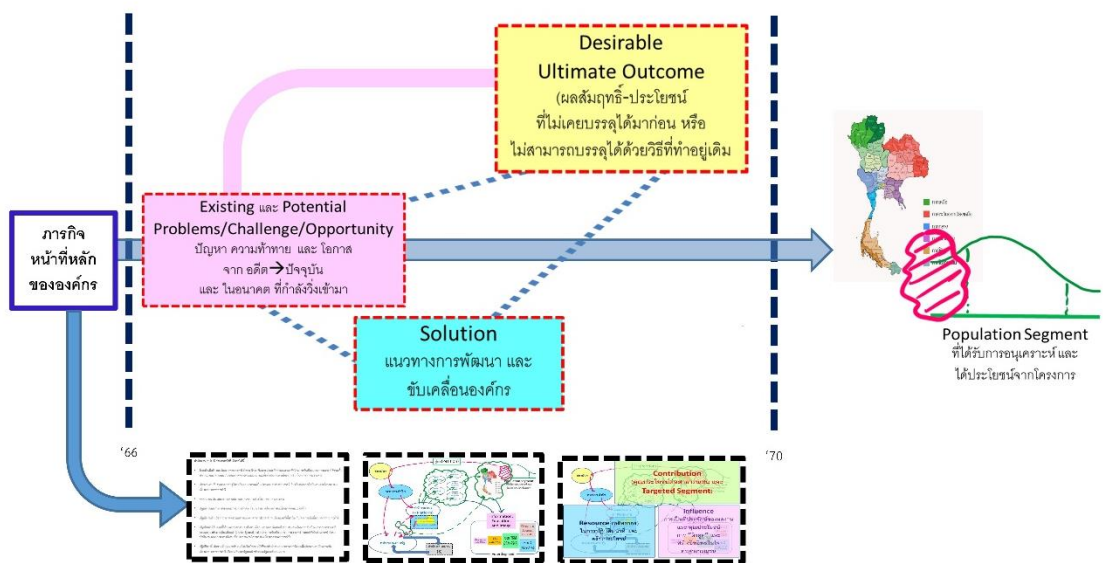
Desirable
Ultimate Outcome
(ผลสัมฤทธิ์-ประโยชน์
ที่ไม่เคยบรรลุได้มาก่อน หรือ
ไม่สามารถบรรลุได้ด้วยวิธีที่ทำอยู่เดิม

ภารกิจ
หน้าที่หลัก
ขององค์กร

Existing และ Potential
Problems/Challenge/Opportunity
ปัญหา ความท้าทาย และ โอกาส
จาก อดีต → ปัจจุบัน
และ ในอนาคต ที่กำลังวิ่งเข้ามา

Solution
แนวทางการพัฒนา และ
ขับเคลื่อนองค์กร

Population Segment
ที่ได้รับการอนุเคราะห์ และ
ได้ประโยชน์จากโครงการ

'66

'70

Contribution
Targeted Segment
Resource
Influence
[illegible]